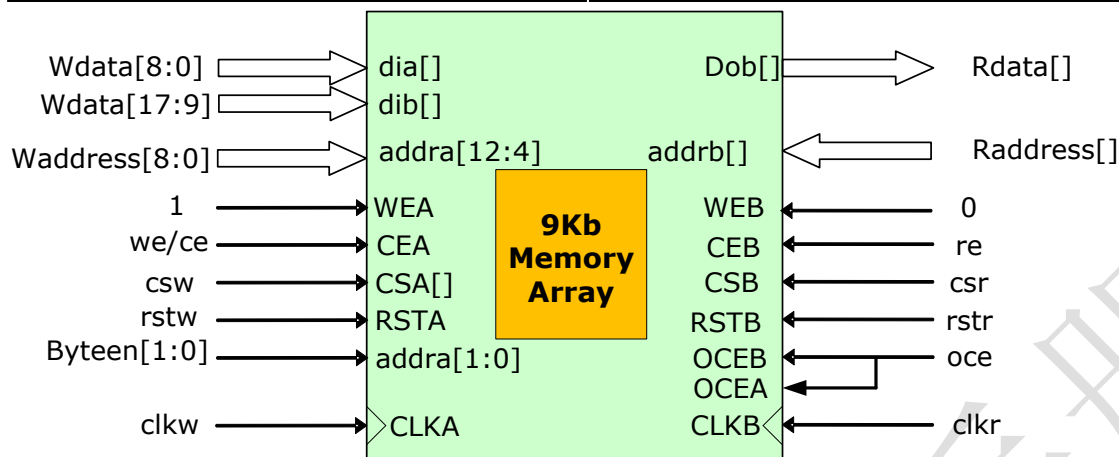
Wdata[8:0]
Wdata[17:9]
Waddress[8:0]
1
we/ce
csw
rstw
Byteen[1:0]
clkw

dia[]
dib[]
addra[12:4]
WEA
CEA
CSA[]
RSTA
addra[1:0]
CLKA

9Kb Memory Array

Dob[]
addrb[]
WEB
CEB
CSB
RSTB
OCEB
OCEA
CLKB

Rdata[]
Raddress[]
0
re
csr
rstr
oce
clkr